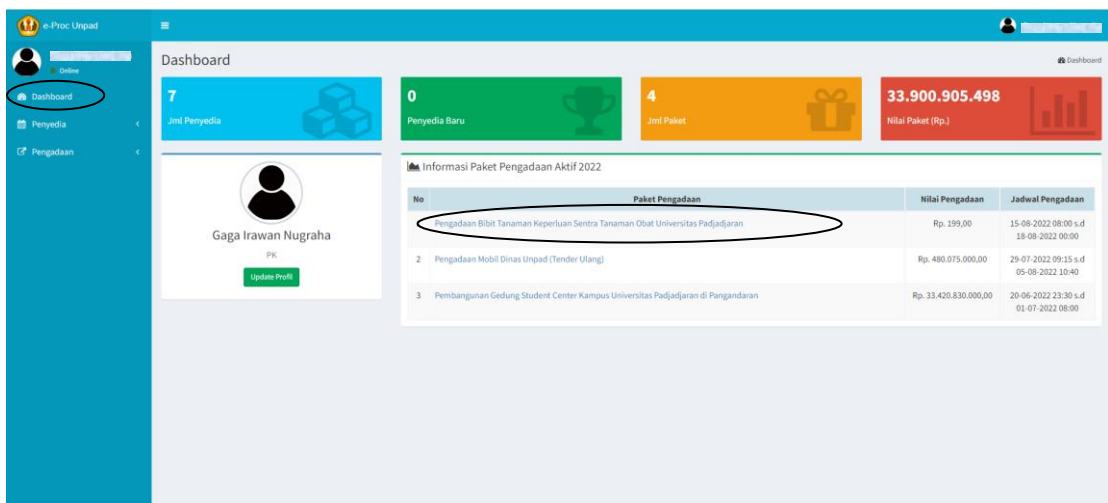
e-Proc Unpad

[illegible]
Online

Dashboard
Penyedia
Pengadaan

Dashboard

Dashboard

7
Jml Penyedia

0
Penyedia Baru

4
Jml Paket

33.900.905.498
Nilai Paket (Rp.)

Gaga Irawan Nugraha
PK
Update Profil

Informasi Paket Pengadaan Aktif 2022

| No | Paket Pengadaan | Nilai Pengadaan | Jadwal Pengadaan |
|---|---|---|---|
| 1 | Pengadaan Bibit Tanaman Keperluan Sentra Tanaman Obat Universitas Padjadjaran | Rp. 199,00 | 15-08-2022 08:00 s.d 18-08-2022 00:00 |
| 2 | Pengadaan Mobil Dinas Unpad (Tender Ulang) | Rp. 480.075.000,00 | 29-07-2022 09:15 s.d 05-08-2022 10:40 |
| 3 | Pembangunan Gedung Student Center Kampus Universitas Padjadjaran di Pangandaran | Rp. 33.420.830.000,00 | 20-06-2022 23:30 s.d 01-07-2022 08:00 |